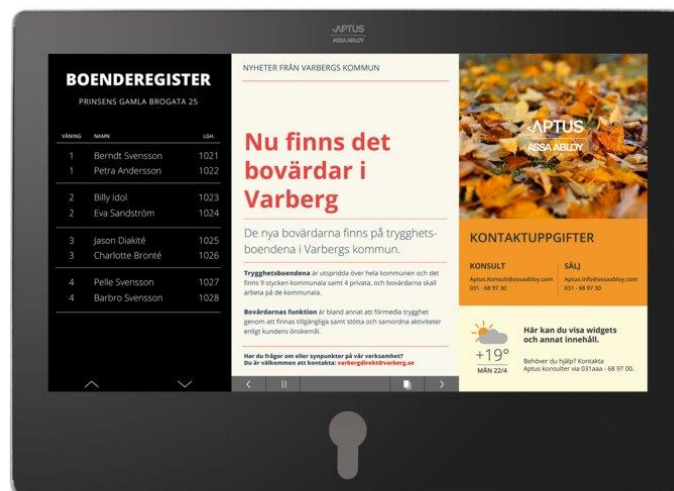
APTUS
ASSA ABLOY

BOENDEREGISTER
PRINSENS GAMLA BROGATA 25

| VÅNING | NAMN | LGH. |
|---|---|---|
| 1 | Berndt Svensson | 1021 |
| 1 | Petra Andersson | 1022 |
| 2 | Billy Idol | 1023 |
| 2 | Eva Sandström | 1024 |
| 3 | Jason Diakité | 1025 |
| 3 | Charlotte Bronté | 1026 |
| 4 | Pelle Svensson | 1027 |
| 4 | Barbro Svensson | 1028 |

NYHETER FRÅN VARBERGS KOMMUN

Nu finns det bovärdar i Varberg

De nya bovärdarna finns på trygghetsboendena i Varbergs kommun.

Trygghetsboendena är utspridda över hela kommunen och det finns 9 stycken kommunala samt 4 privata, och bovärdarna skall arbeta på de kommunala.

Bovärdarnas funktion är bland annat att förmedla trygghet genom att finnas tillgängliga samt stötta och samordna aktiviteter enligt kundens önskemål.

Har du frågor om eller synpunkter på vår verksamhet? Du är välkommen att kontakta: varbergdirekt@varberg.se

APTUS
ASSA ABLOY

KONTAKTUPPGIFTER

KONSULT
Aptus.konsult@assaabloy.com
031 - 68 97 30

SÄLJ
Aptus.info@assaabloy.com
031 - 68 97 30

+19°
MÅN 22/4

Här kan du visa widgets och annat innehåll.

Behöver du hjälp? Kontakta Aptus konsulter via 031aaa - 68 97 00.